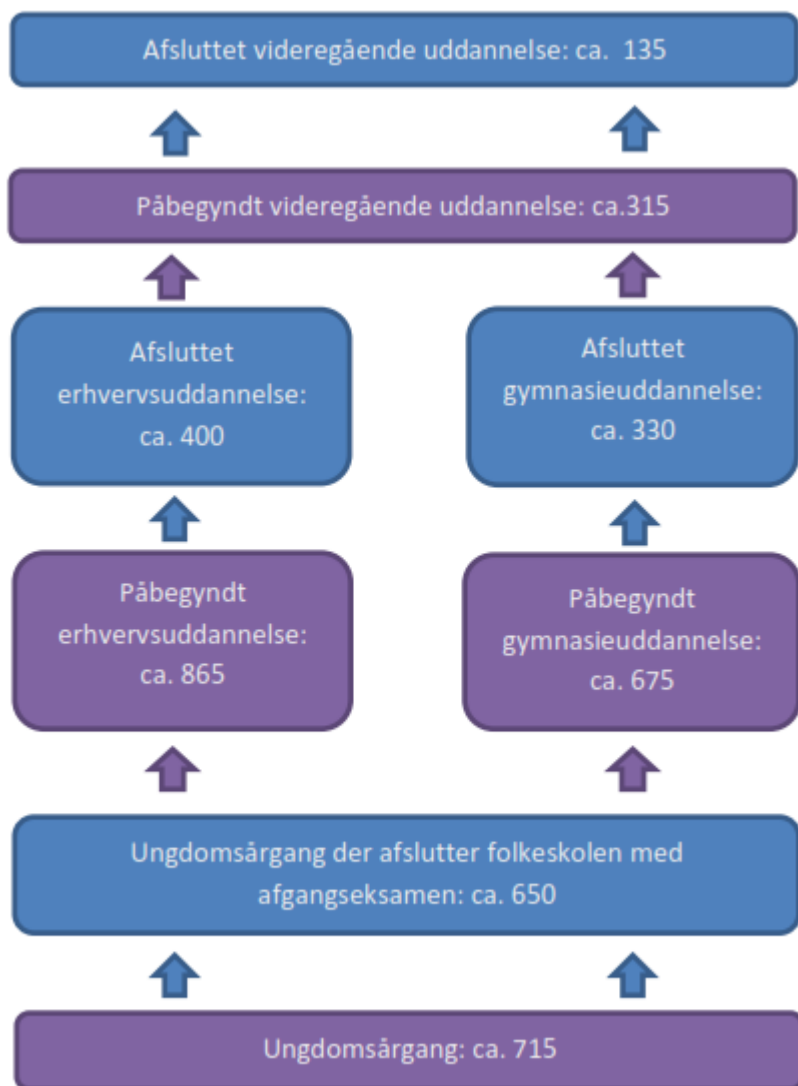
Afsluttet videregående uddannelse: ca. 135

Påbegyndt videregående uddannelse: ca.315

Afsluttet erhvervsuddannelse: ca. 400

Afsluttet gymnasieuddannelse: ca. 330

Påbegyndt erhvervsuddannelse: ca. 865

Påbegyndt gymnasieuddannelse: ca. 675

Ungdomsårgang der afslutter folkeskolen med afgangseksamen: ca. 650

Ungdomsårgang: ca. 715